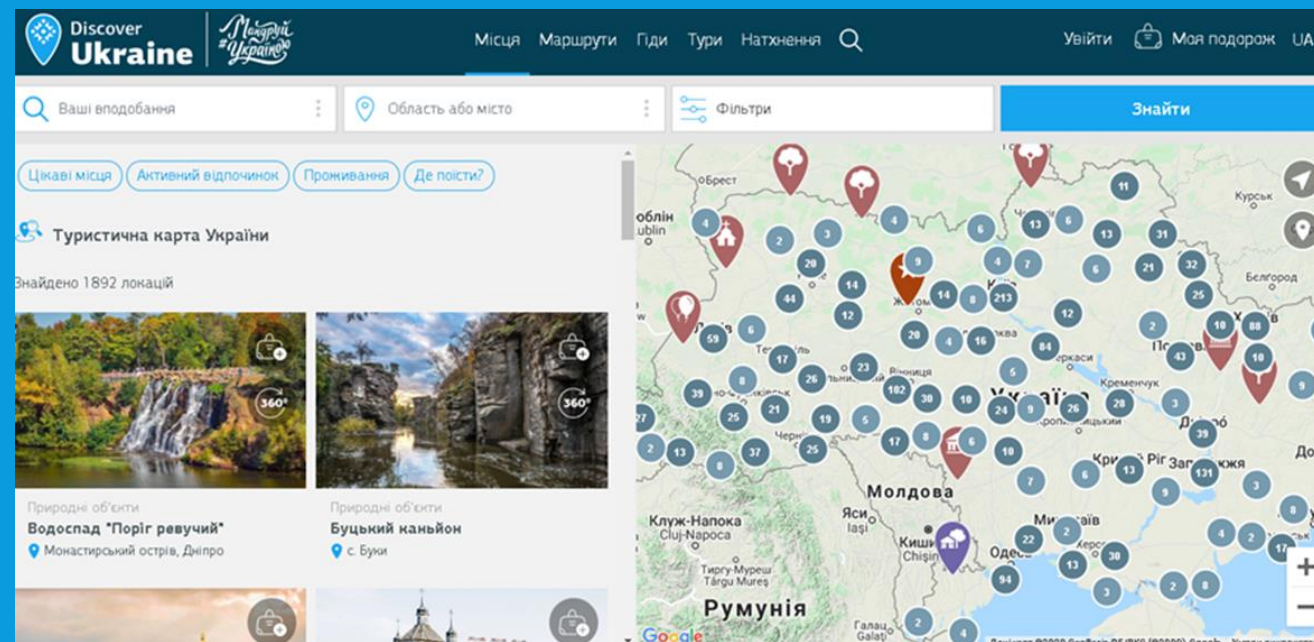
Discover Ukraine
Мандруй #Україною

Місця Маршрути Гіди Тури Натхнення

Увійти Моя подорож UA

Ваші вподобання
Область або місто
Фільтри
Знайти

Цікаві місця
Активний відпочинок
Проживання
Де поїсти?

Туристична карта України

Знайдено 1892 локацій

360°

360°

Природні об'єкти
Водоспад "Поріг ревучий"
Монастирський острів, Дніпро

Природні об'єкти
Буцький каньйон
с. Буки

Брест
Люблін
Lublin
Житомир
Вінниця
Черкаси
Кременчук
Україна
Кривий Ріг
Запоріжжя
Дніпро
Полтава
Курськ
Бєлгород
Миколаїв
Херсон
Одеса
Молдова
Ясси
Кишинів
Chișinău
Клуж-Напока
Cluj-Napoca
Тиргу-Муреш
Târgu Mureș
Румунія
Google

4 2 3 28 44 14 12 9 4 6 13 6 11 13 31 4 7 6 21 32 25 2 10 88 10 43 10 9 213 8 14 20 4 16 84 12 6 59 17 23 5 8 26 39 182 30 10 24 9 26 28 3 21 25 19 5 17 6 10 27 2 13 8 37 25 8 7 13 6 131 9 3 7 22 2 30 13 94 2 8 2 4 17 3 8